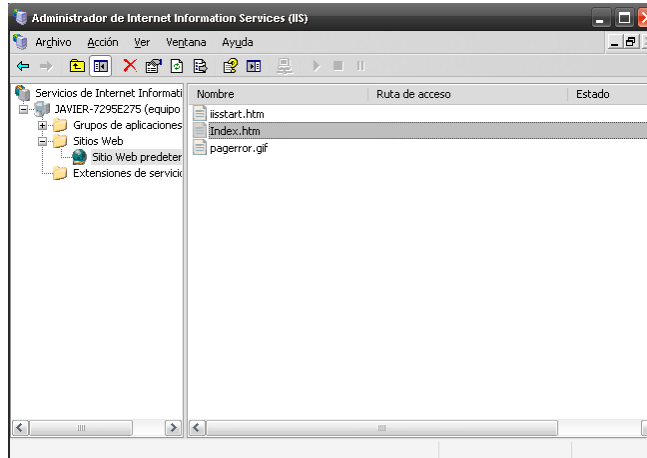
Administrador de Internet Information Services (IIS)

Archivo Acción Ver Ventana Ayuda

Servicios de Internet Informati
JAVIER-7295E275 (equipo
Grupos de aplicaciones
Sitios Web
Sitio Web predeter
Extensiones de servicio

| Nombre | Ruta de acceso | Estado |
|---|---|---|
| iisstart.htm | | |
| Index.htm | | |
| pagerror.gif | | |